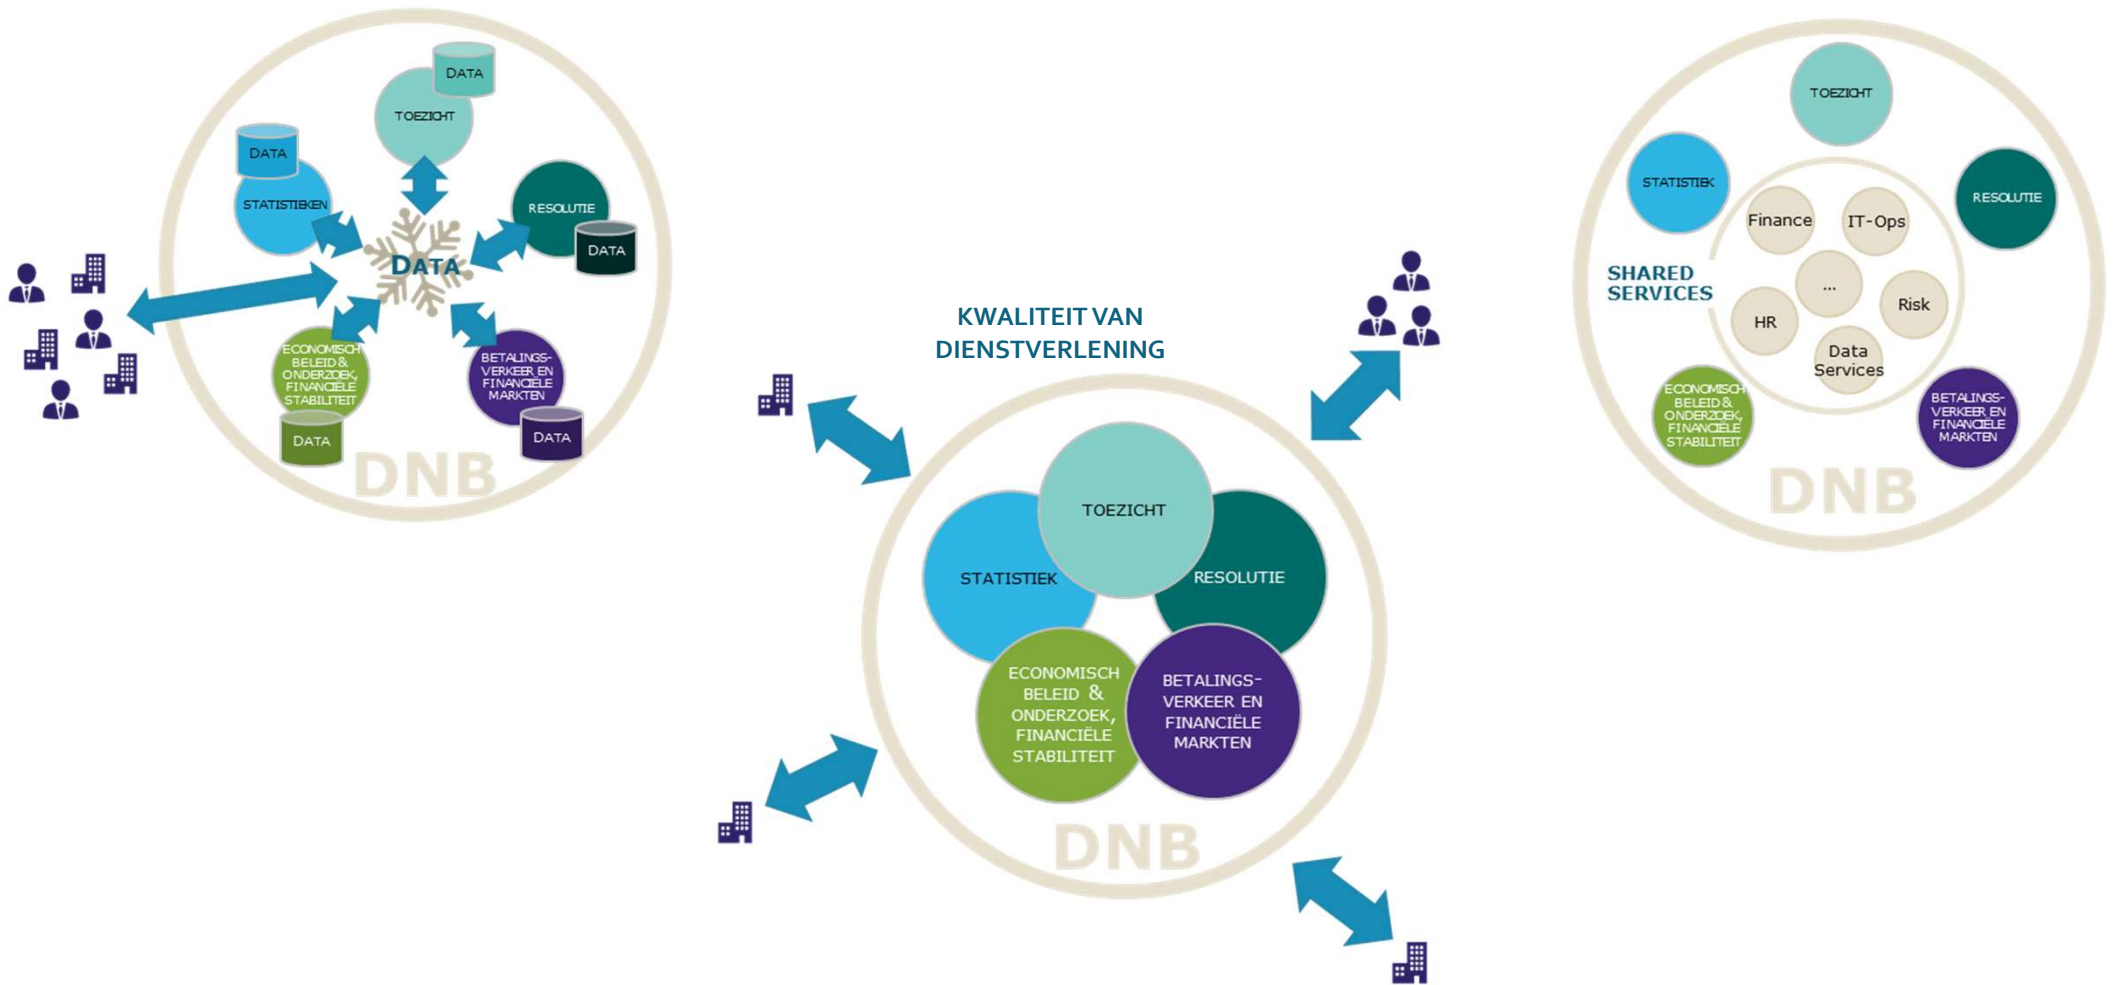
DATA
TOEZICHT
DATA
STATISTIEKEN
RESOLUTIE
DATA
DATA
ECONOMISCH BELEID & ONDERZOEK, FINANCIËLE STABILITEIT
BETALINGS-VERKEER EN FINANCIËLE MARKTEN
DATA
DATA
DNB

KWALITEIT VAN DIENSTVERLENING

TOEZICHT
STATISTIEK
RESOLUTIE
ECONOMISCH BELEID & ONDERZOEK, FINANCIËLE STABILITEIT
BETALINGS-VERKEER EN FINANCIËLE MARKTEN
DNB

TOEZICHT
STATISTIEK
RESOLUTIE
SHARED SERVICES
Finance
IT-Ops
...
HR
Risk
Data Services
ECONOMISCH BELEID & ONDERZOEK, FINANCIËLE STABILITEIT
BETALINGS-VERKEER EN FINANCIËLE MARKTEN
DNB